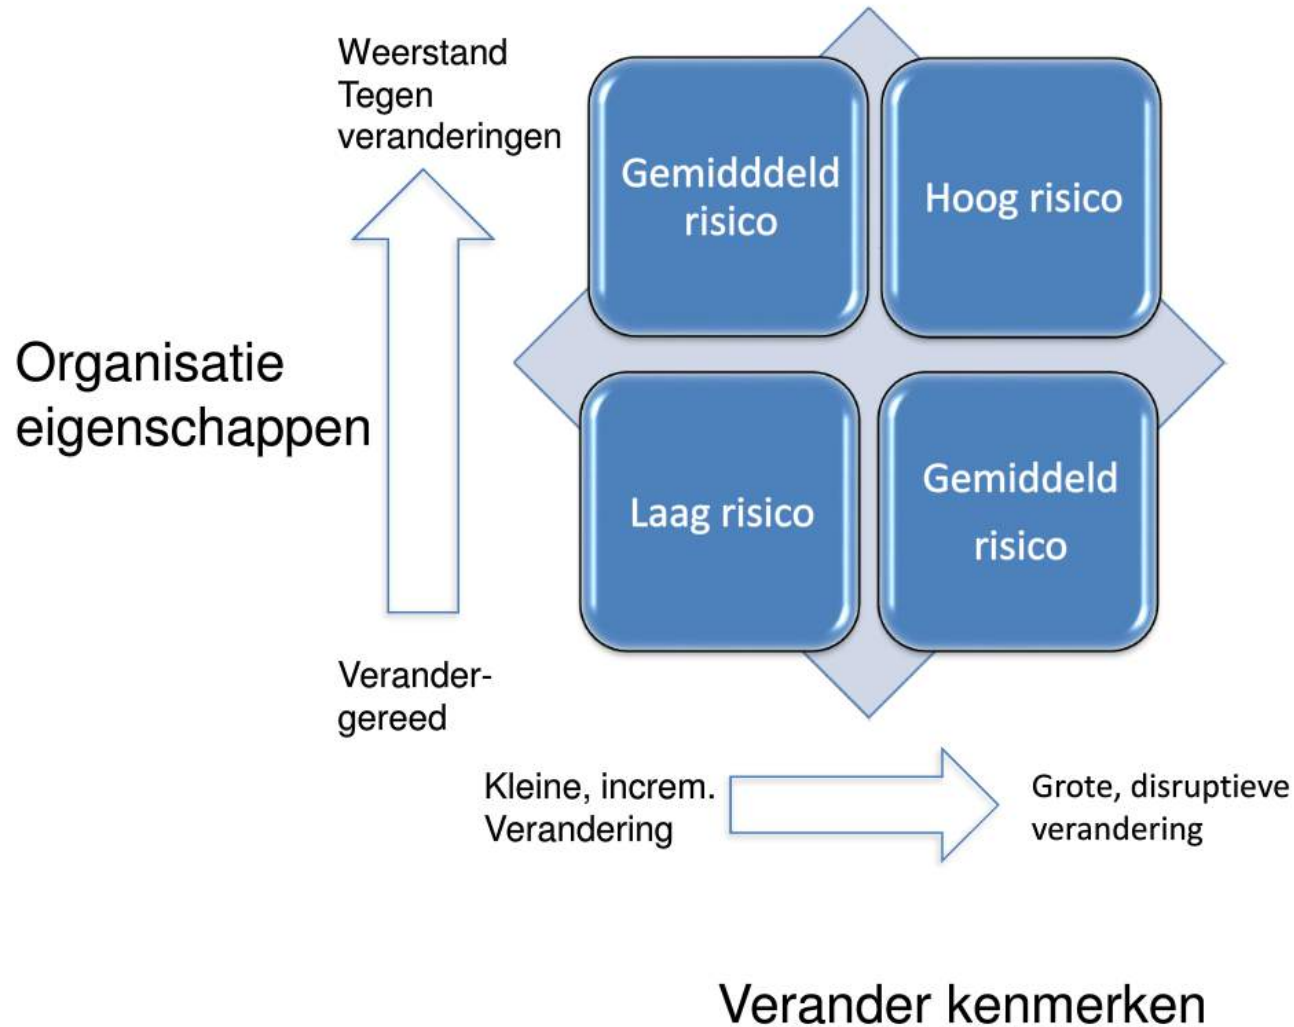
Weerstand Tegen veranderingen

Gemidddeld risico

Hoog risico

Organisatie eigenschappen

Laag risico

Gemiddeld risico

Verander-gereed

Kleine, increm. Verandering

Grote, disruptieve verandering

Verander kenmerken